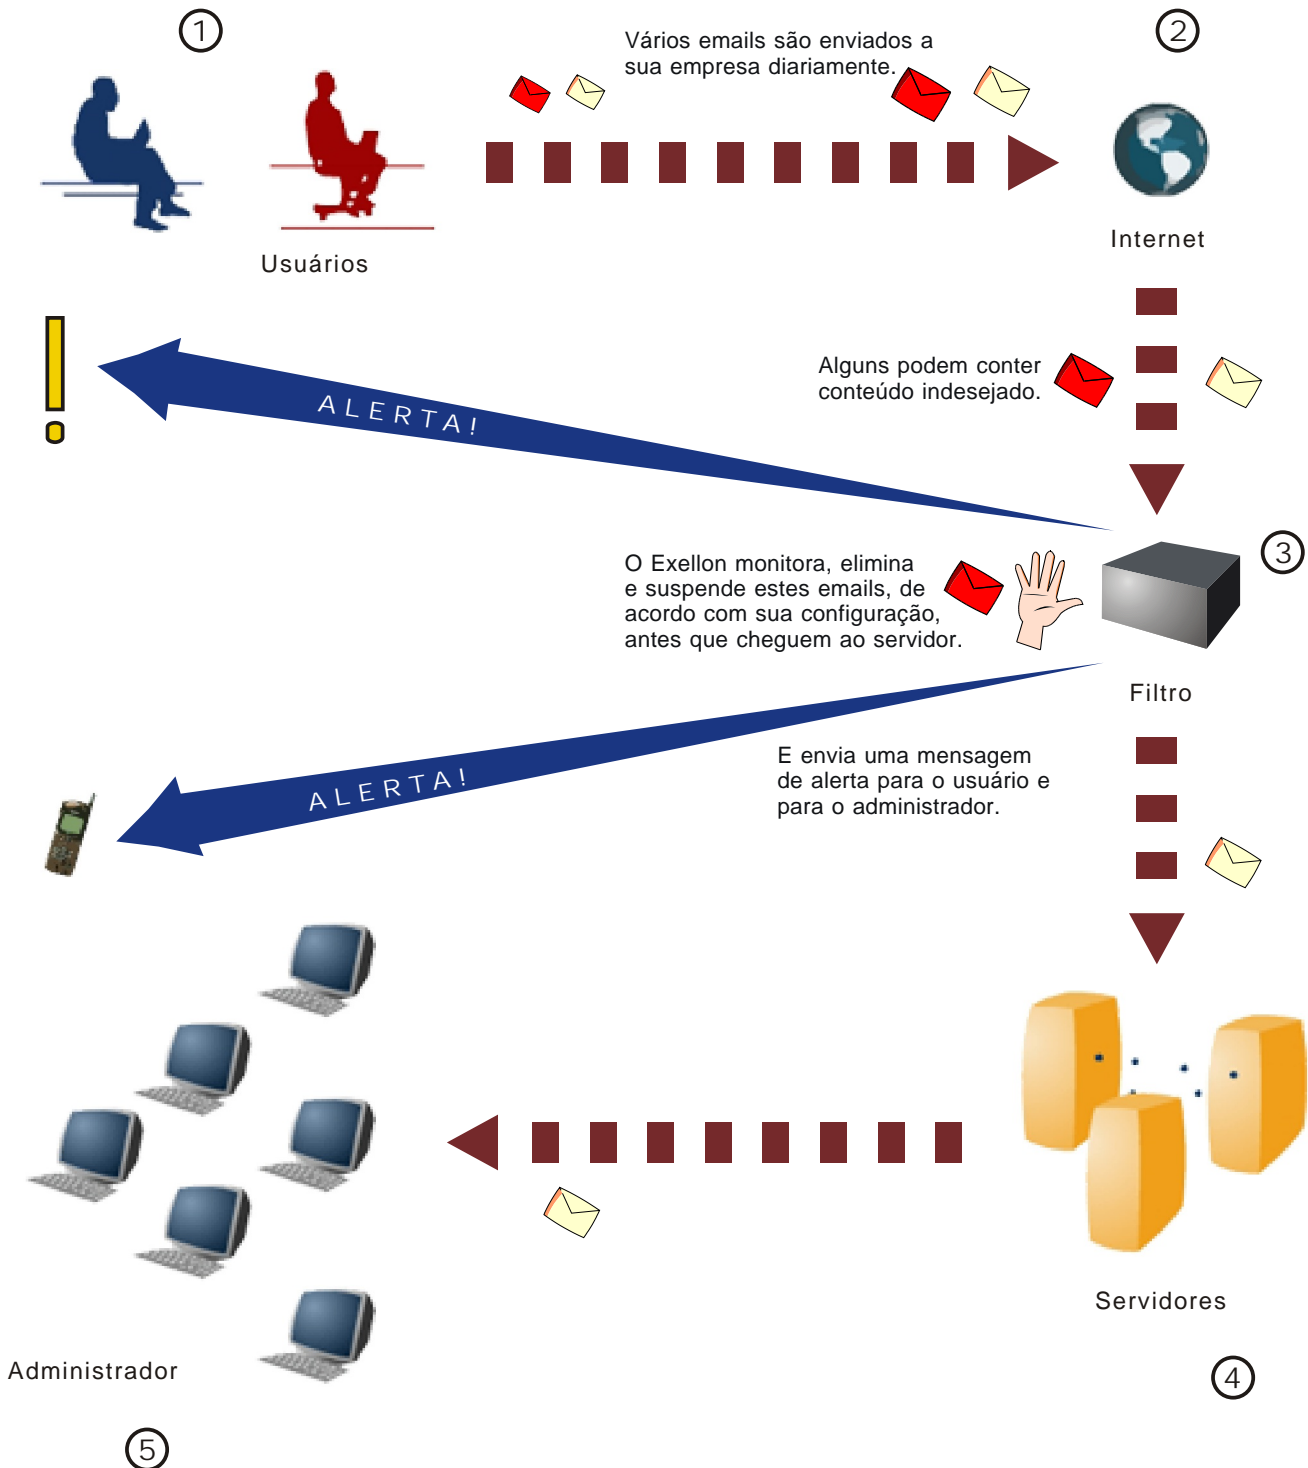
1

Vários emails são enviados a sua empresa diariamente.

2

Usuários

Internet

Alguns podem conter conteúdo indesejado.

ALERTA!

O Exellon monitora, elimina e suspende estes emails, de acordo com sua configuração, antes que cheguem ao servidor.

3

Filtro

E envia uma mensagem de alerta para o usuário e para o administrador.

ALERTA!

Servidores

Administrador

4

5